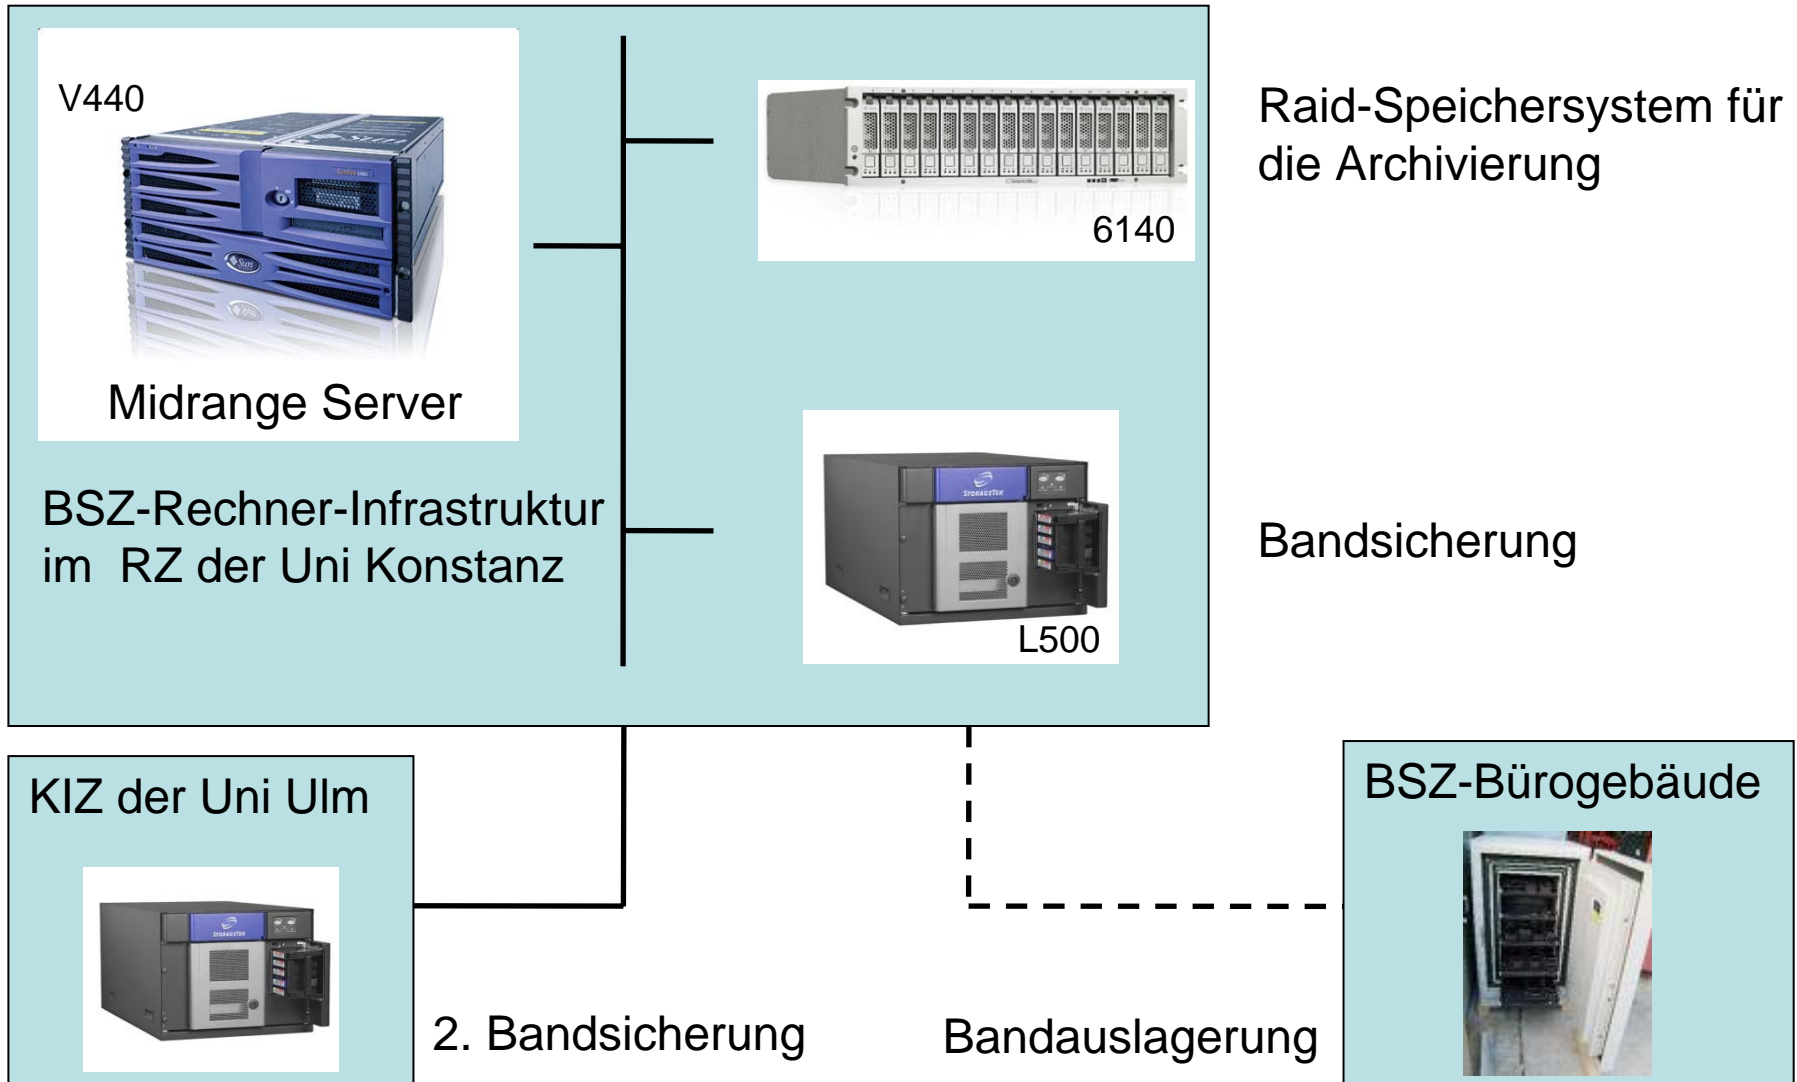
V440

Midrange Server

6140

Raid-Speichersystem für die Archivierung

BSZ-Rechner-Infrastruktur im RZ der Uni Konstanz

L500

Bandsicherung

KIZ der Uni Ulm

BSZ-Bürogebäude

2. Bandsicherung

Bandauslagerung